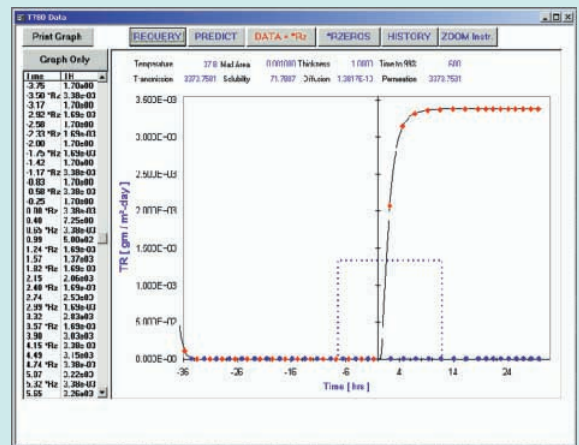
T700 Data

Print Graph

REQUERY PREDICT DATA + *Rz *RZEROS HISTORY ZOOM Instr.

Graph Only

| Time | TR |
|---|---|
| -3.75 | 1.70e00 |
| -3.50 *Rz | 3.38e-03 |
| -3.17 | 1.70e00 |
| -2.92 *Rz | 1.69e-03 |
| -2.50 | 1.70e00 |
| -2.33 *Rz | 1.69e-03 |
| -2.00 | 1.70e00 |
| -1.75 *Rz | 1.69e-03 |
| -1.42 | 1.70e00 |
| -1.17 *Rz | 3.38e-03 |
| -0.83 | 1.70e00 |
| -0.58 *Rz | 3.38e-03 |
| -0.25 | 1.70e00 |
| 0.08 *Rz | 3.38e-03 |
| 0.40 | 2.25e00 |
| 0.65 *Rz | 3.38e-03 |
| 0.99 | 6.80e02 |
| 1.24 *Rz | 1.69e-03 |
| 1.57 | 1.37e03 |
| 1.82 *Rz | 1.69e-03 |
| 2.15 | 2.06e03 |
| 2.40 *Rz | 1.69e-03 |
| 2.74 | 2.53e03 |
| 2.99 *Rz | 1.69e-03 |
| 3.32 | 2.83e03 |
| 3.57 *Rz | 1.69e-03 |
| 3.90 | 3.03e03 |
| 4.15 *Rz | 3.38e-03 |
| 4.49 | 3.15e03 |
| 4.74 *Rz | 3.38e-03 |
| 5.07 | 3.22e03 |
| 5.32 *Rz | 3.38e-03 |
| 5.65 | 3.26e03 |

Temperature 37.8 Mat.Area 0.001000 Thickness 1.0000 Time to 98% 600
Transmission 3373.7581 Solubility 71.7887 Diffusion 1.3817E-13 Permeation 3373.7581

3.500E-03
3.000E-03
2.500E-03
2.000E-03
1.500E-03
1.000E-03
5.000E-02
0.000E+00

TR [ gm / m²-day ]

-36 -26 -16 -6 4 14 24

Time [ hrs ]